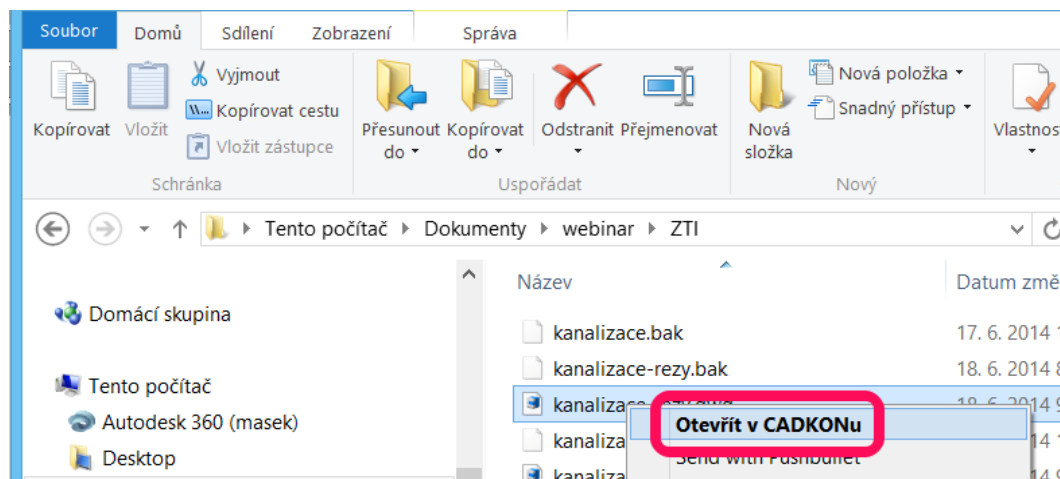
Soubor Domů Sdílení Zobrazení Správa

Kopírovat Vložit Vyjmout Kopírovat cestu Vložit zástupce
Schránka

Přesunout do Kopírovat do Odstranit Přejmenovat
Uspořádat

Nová složka Nová položka Snadný přístup
Nový

Vlastnost

Tento počítač ▸ Dokumenty ▸ webinar ▸ ZTI

Domácí skupina

Tento počítač
Autodesk 360 (masek)
Desktop

Název | Datum změ
kanalizace.bak | 17. 6. 2014
kanalizace-rezy.bak | 18. 6. 2014 8
kanalizace-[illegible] | 18. 6. 2014
kanaliza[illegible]
kanaliza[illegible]

Otevřít v CADKONu
Send with Pushbullet